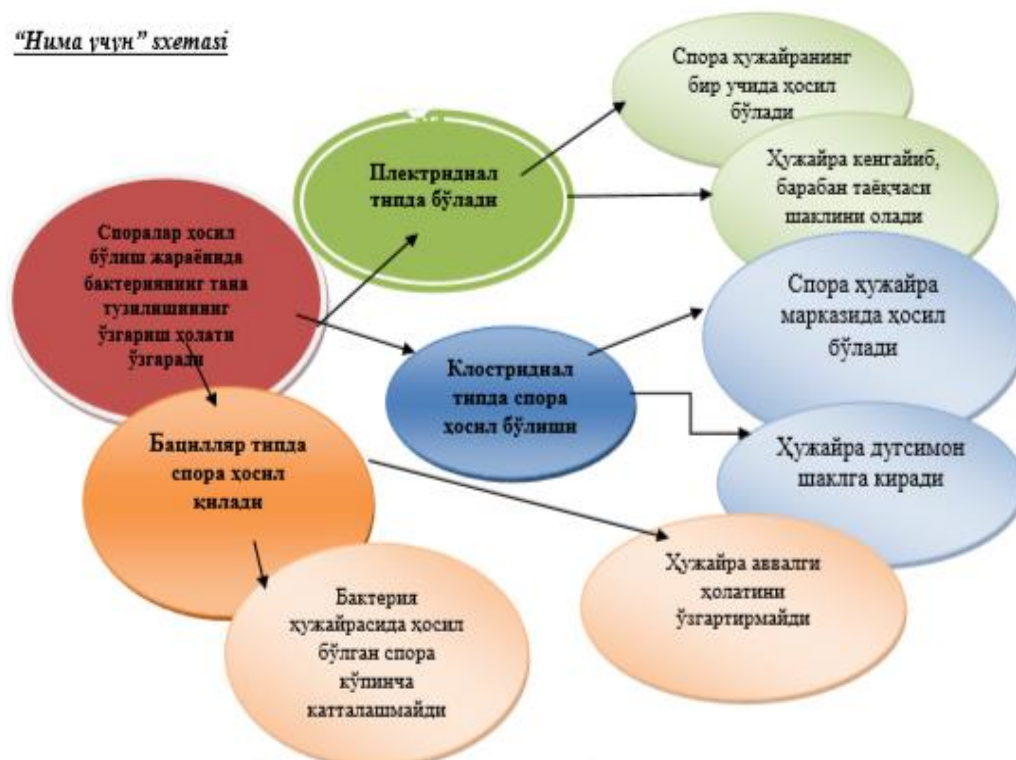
“Нима учун” sxemasi

Споралар ҳосил бўлиш жараёнида бактериянинг тана тузилишининг ўзгариш ҳолати ўзгаради

Плектридиал типда бўлади

Спора ҳужайранинг бир учида ҳосил бўлади

Ҳужайра кенгайиб, барабан таёқчаси шаклини олади

Клостридиал типда спора ҳосил бўлиши

Спора ҳужайра марказида ҳосил бўлади

Ҳужайра дутсимон шаклга киради

Бациллляр типда спора ҳосил қилади

Ҳужайра аввалги ҳолатини ўзгартирмайди

Бактерия ҳужайрасида ҳосил бўлган спора кўпинча катталашмайди